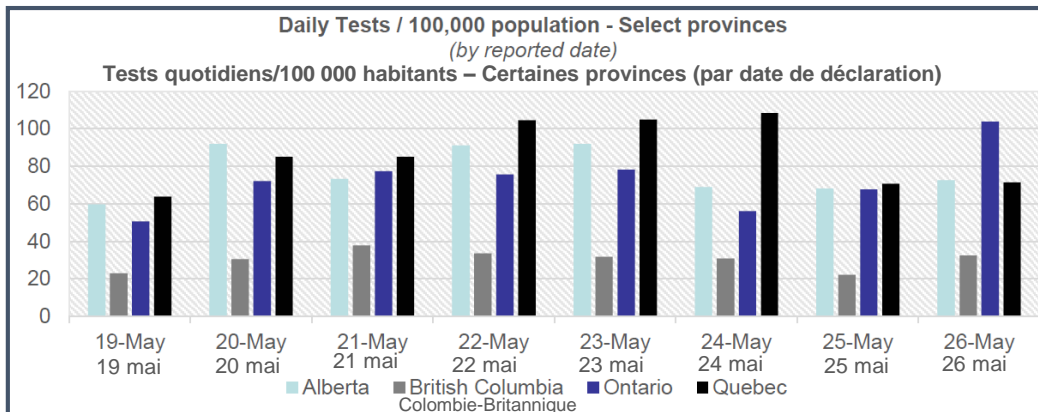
Daily Tests / 100,000 population - Select provinces
(by reported date)
Tests quotidiens/100 000 habitants – Certaines provinces (par date de déclaration)

120
100
80
60
40
20
0

19-May 19 mai
20-May 20 mai
21-May 21 mai
22-May 22 mai
23-May 23 mai
24-May 24 mai
25-May 25 mai
26-May 26 mai

Alberta
British Columbia Colombie-Britannique
Ontario
Quebec